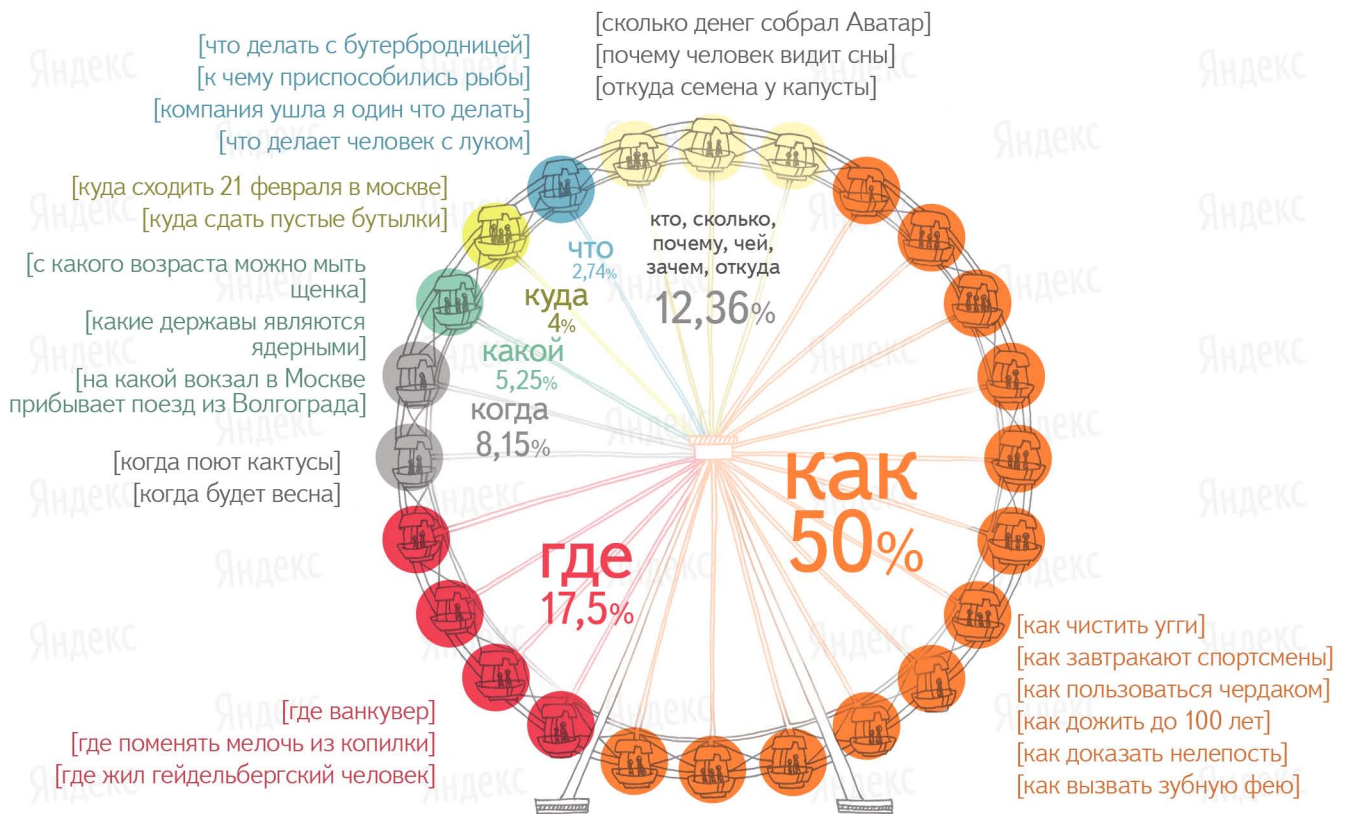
[сколько денег собрал Аватар]
[почему человек видит сны]
[откуда семена у капусты]

[что делать с бутербродницей]
[к чему приспособились рыбы]
[компания ушла я один что делать]
[что делает человек с луком]

[куда сходить 21 февраля в москве]
[куда сдать пустые бутылки]

[с какого возраста можно мыть щенка]
[какие державы являются ядерными]
[на какой вокзал в Москве прибывает поезд из Волгограда]

[когда поют кактусы]
[когда будет весна]

кто, сколько, почему, чей, зачем, откуда
12,36%

что
2,74%

куда
4%

какой
5,25%

когда
8,15%

как
50%

где
17,5%

[как чистить угги]
[как завтракают спортсмены]
[как пользоваться чердаком]
[как дожить до 100 лет]
[как доказать нелепость]
[как вызвать зубную фею]

[где ванкувер]
[где поменять мелочь из копилки]
[где жил гейдельбергский человек]

Яндекс